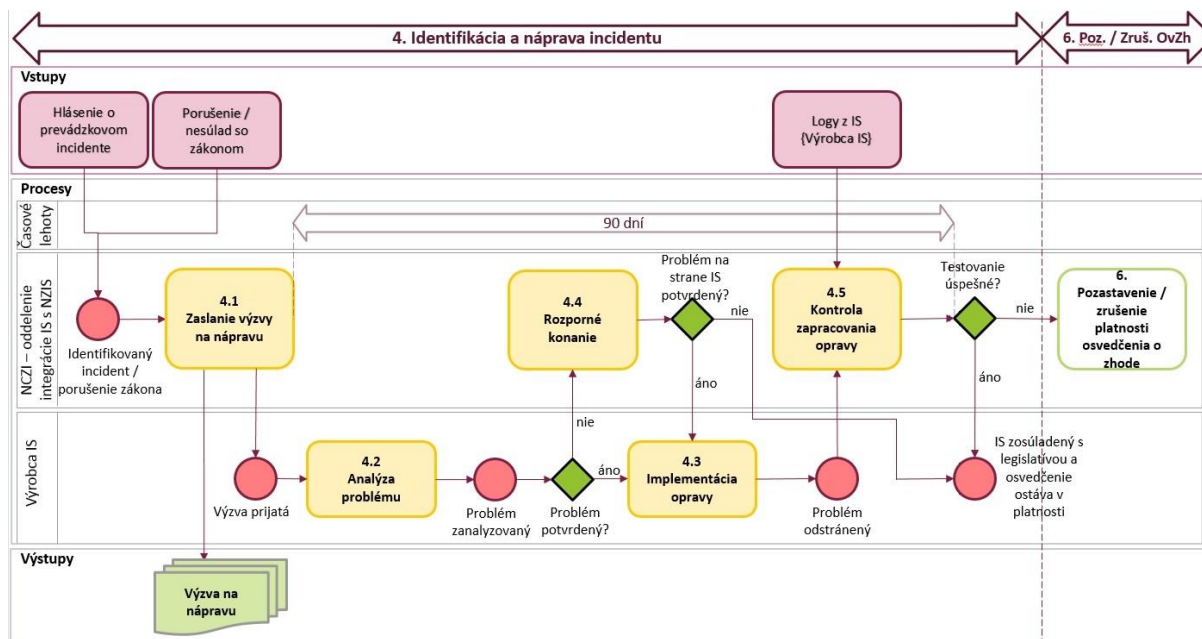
4. Identifikácia a náprava incidentu

6. Poz. / Zruš. OvZh

Vstupy

Hlásenie o prevádzkovom incidente

Porušenie / nesúlad so zákonom

Logy z IS (Výrobca IS)

Procesy

Časové lehoty

90 dní

NCZI – oddelenie integrácie IS s NZIS

Identifikovaný incident / porušenie zákona

4.1 Zaslanie výzvy na nápravu

4.4 Rozporné konanie

Problém na strane IS potvrdený?

nie

áno

4.5 Kontrola zapracovania opravy

Testovanie úspešné?

nie

áno

6. Pozastavenie / zrušenie platnosti osvedčenia o zhode

Výrobca IS

Výzva prijatá

4.2 Analýza problému

Problém zanalyzovaný

nie

Problém potvrdený?

áno

4.3 Implementácia opravy

Problém odstránený

IS zosúladený s legislatívou a osvedčenie ostáva v platnosti

Výstupy

Výzva na nápravu